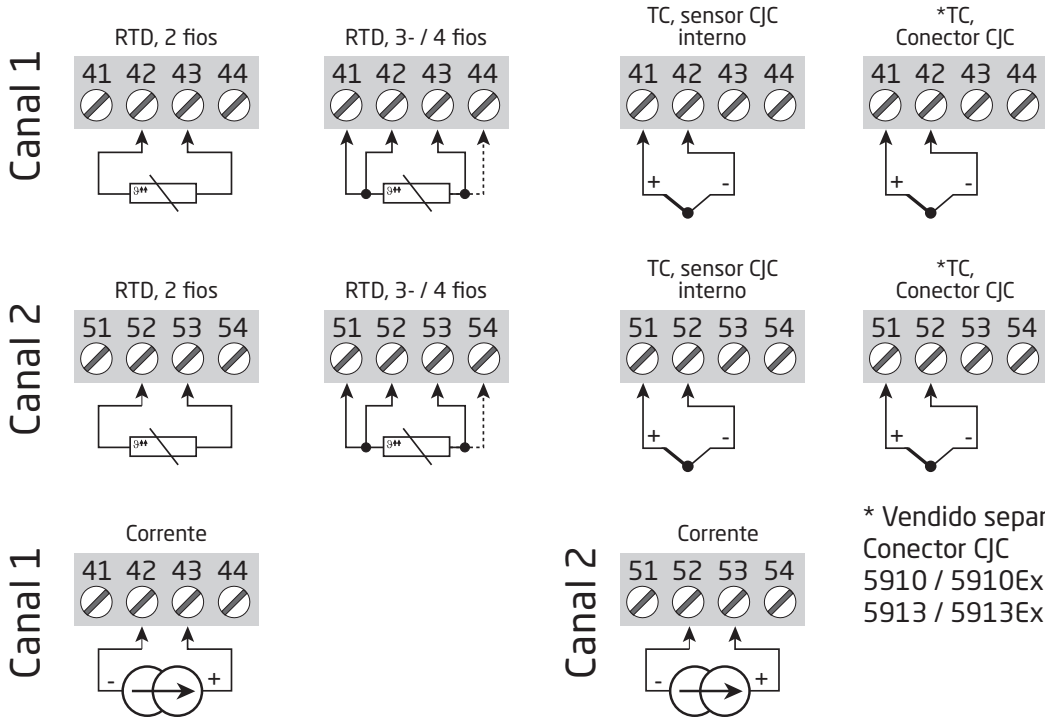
Canal 1

RTD, 2 fios

41 42 43 44

RTD, 3- / 4 fios

41 42 43 44

TC, sensor CJC interno

41 42 43 44

+ -

*TC, Conector CJC

41 42 43 44

+ -

Canal 2

RTD, 2 fios

51 52 53 54

RTD, 3- / 4 fios

51 52 53 54

TC, sensor CJC interno

51 52 53 54

+ -

*TC, Conector CJC

51 52 53 54

+ -

Canal 1

Corrente

41 42 43 44

- +

Canal 2

Corrente

51 52 53 54

- +

* Vendido separ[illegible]
Conector CJC
5910 / 5910Ex
5913 / 5913Ex